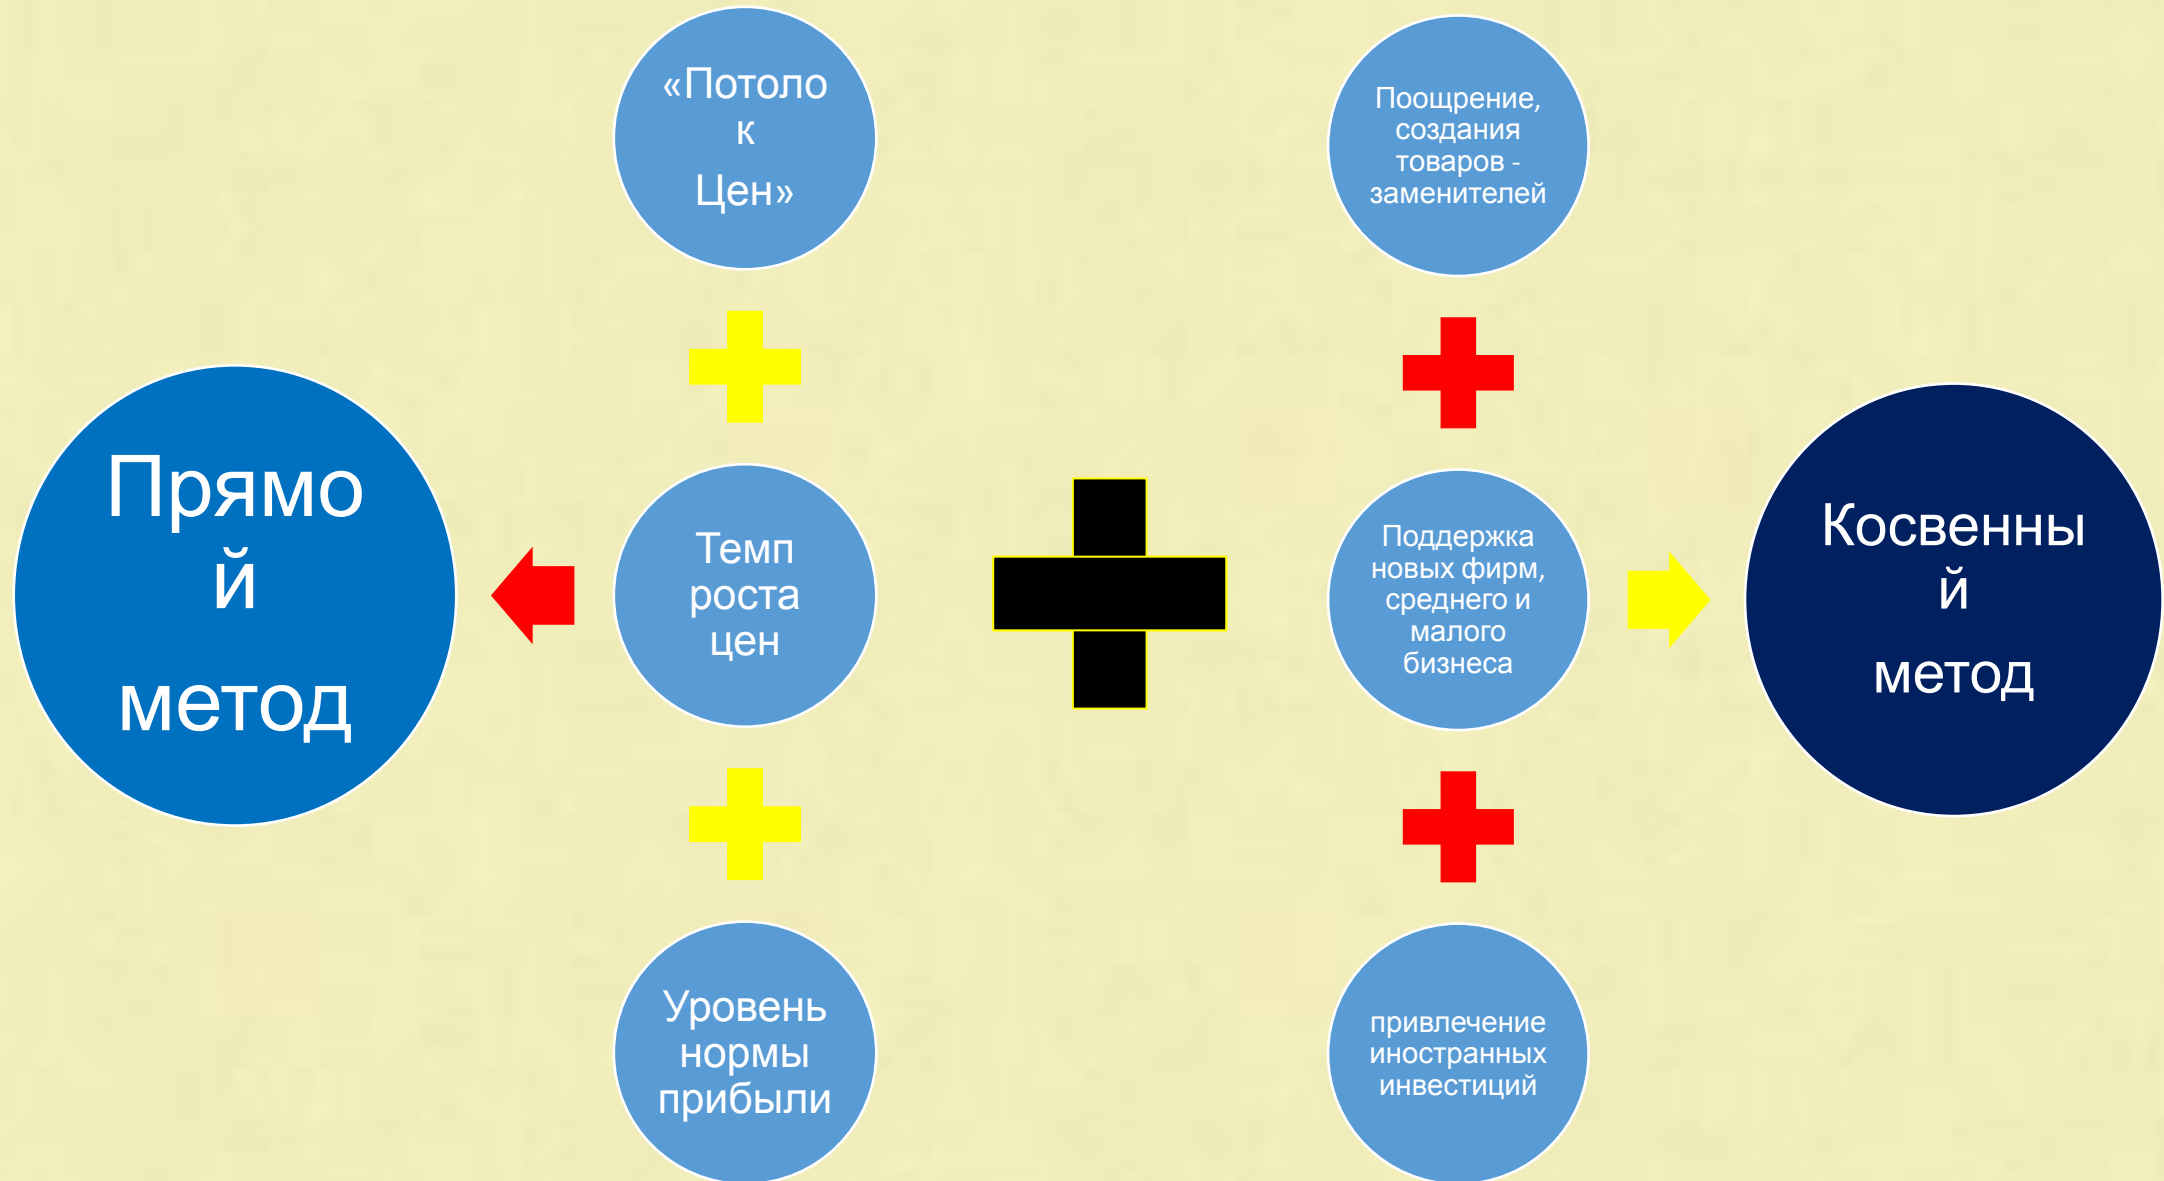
«Потолок Цен»

Поощрение, создания товаров - заменителей

Прямой метод

Темп роста цен

Поддержка новых фирм, среднего и малого бизнеса

Косвенный метод

Уровень нормы прибыли

привлечение иностранных инвестиций